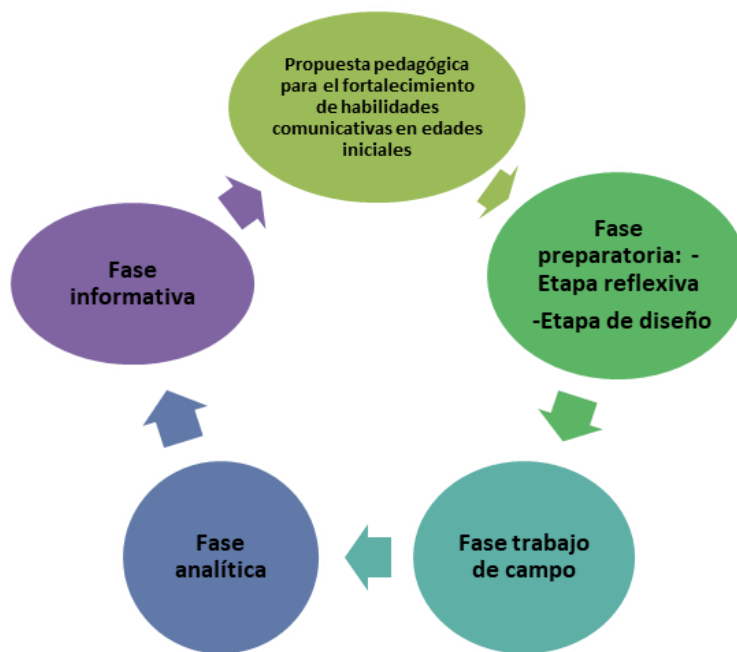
Propuesta pedagógica para el fortalecimiento de habilidades comunicativas en edades iniciales

Fase preparatoria: -Etapa reflexiva
-Etapa de diseño

Fase trabajo de campo

Fase analítica

Fase informativa